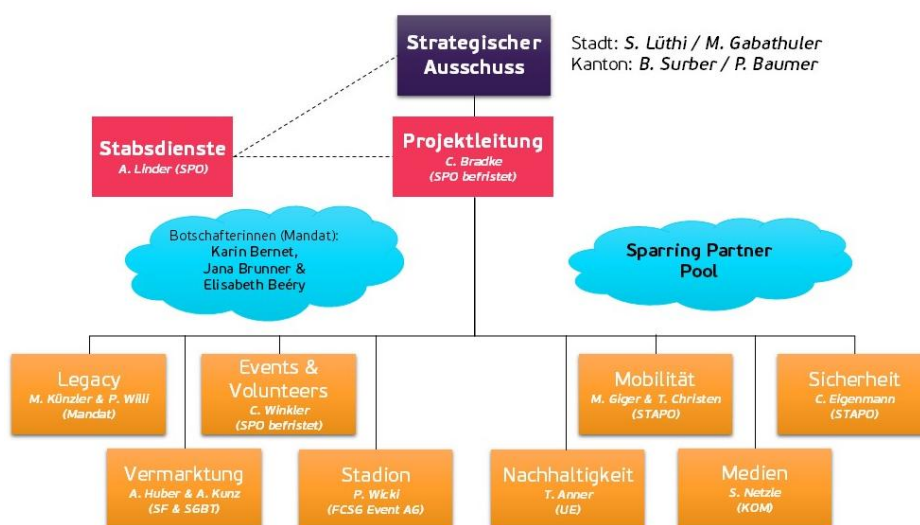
Strategischer Ausschuss

Stadt: S. Lüthi / M. Gabathuler
Kanton: B. Surber / P. Baumer

Stabsdienste
A. Linder (SPO)

Projektleitung
C. Bradke
(SPO befristet)

Botschafterinnen (Mandat):
Karin Bernet,
Jana Brunner &
Elisabeth Beéry

Sparring Partner Pool

Legacy
M. Künzler & P. Willi
(Mandat)

Events & Volunteers
C. Winkler
(SPO befristet)

Mobilität
M. Giger & T. Christen
(STAPO)

Sicherheit
C. Eigenmann
(STAPO)

Vermarktung
A. Huber & A. Kunz
(SF & SGBT)

Stadion
P. Wicki
(FCSG Event AG)

Nachhaltigkeit
T. Anner
(UE)

Medien
S. Netzle
(KOM)